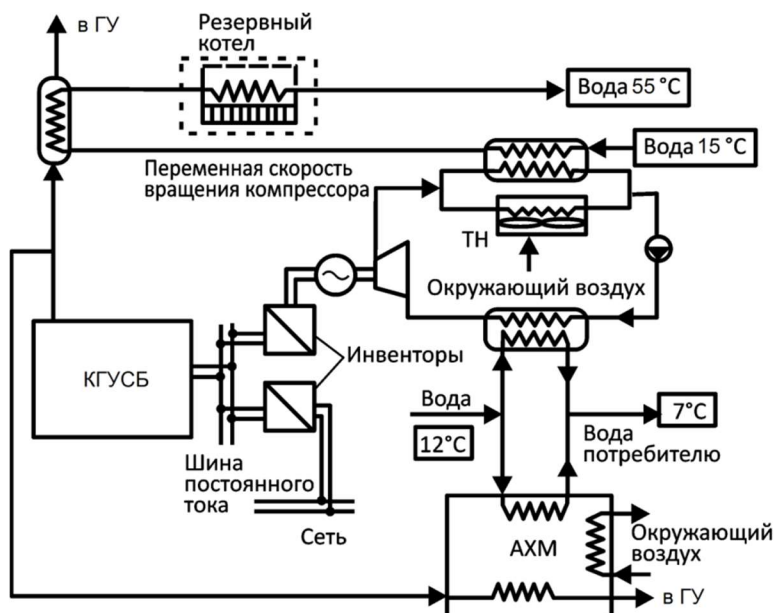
в ГУ

Резервный котел

Вода 55 °C

Вода 15 °C

Переменная скорость вращения компрессора

ТН

Окружающий воздух

КГУСБ

Инвенторы

Вода

12°C

7°C

Вода потребителю

Шина постоянного тока

Сеть

АХМ

Окружающий воздух

в ГУ